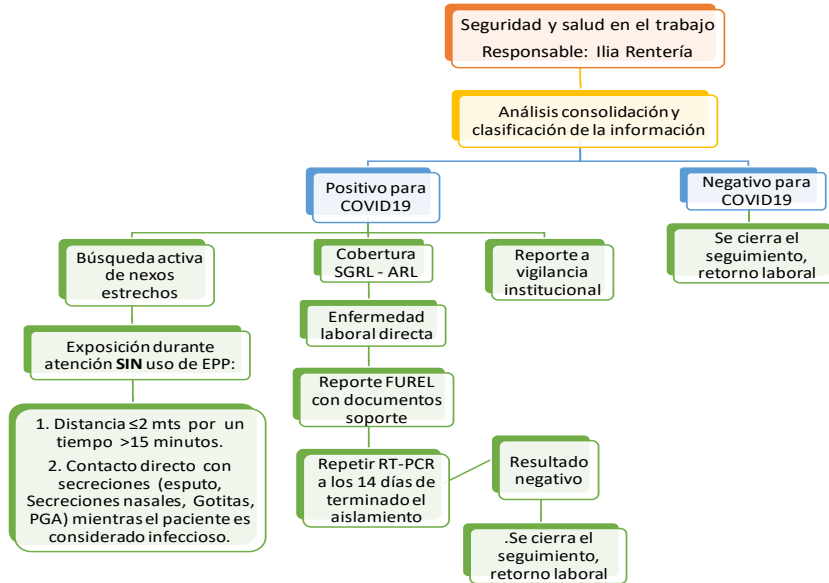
Seguridad y salud en el trabajo
Responsable: Ilia Rentería

Análisis consolidación y clasificación de la información

Positivo para COVID19

Negativo para COVID19

Se cierra el seguimiento, retorno laboral

Búsqueda activa de nexos estrechos

Cobertura SGRL - ARL

Reporte a vigilancia institucional

Exposición durante atención **SIN** uso de EPP:

1. Distancia $\leq$2 mts por un tiempo >15 minutos.
2. Contacto directo con secreciones (esputo, Secreciones nasales, Gotitas, PGA) mientras el paciente es considerado infeccioso.

Enfermedad laboral directa

Reporte FUREL con documentos soporte

Repetir RT-PCR a los 14 días de terminado el aislamiento

Resultado negativo

.Se cierra el seguimiento, retorno laboral